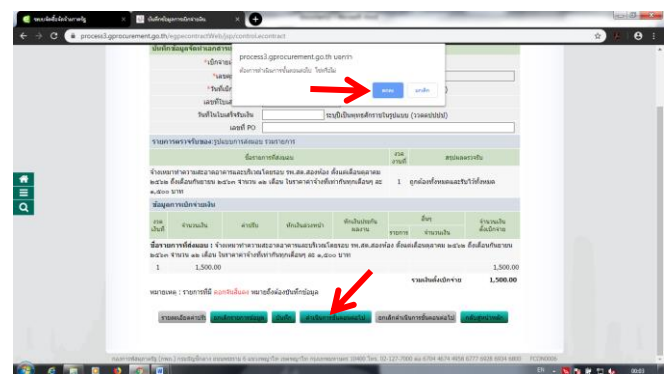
process3.gprocurement.go.th/egpcontractWeb/jsp/control.econtract

บันทึกข้อมูลจัดทำเอกสาร

process3.gprocurement.go.th บอกว่า

ต้องการดำเนินการขั้นตอนต่อไป ใช่หรือไม่

ตกลง

ยกเลิก

*เบิกจ่าย

*เลขที่

*วันที่เบิก

เลขที่ใบแจ้ง

วันที่ในใบแจ้งหนี้

ระบุเป็นพุทธศักราชรูปแบบ (วว/ดด/ปปปป)

เลขที่ PO

รายการตรวจรับของ/รูปแบบการส่งมอบ รายงานการ

ชื่อรายการที่ส่งมอบ

งวดที่

สรุปผลการตรวจรับ

จ้างเหมาทำความสะอาดอาคารและบริเวณโดยรอบ รพ.สต.สองห้อง ตั้งแต่เดือนตุลาคม ๒๕๖๑ ถึงเดือนกันยายน ๒๕๖๒ จำนวน ๑๒ เดือน ในราคาค่าจ้างที่เท่ากันทุกเดือนๆ ละ ๑,๕๐๐ บาท

1

ถูกต้องทั้งหมดและรับไว้ทั้งหมด

ข้อมูลการเบิกจ่ายเงิน

งวดที่

จำนวนเงิน

ค่าปรับ

หักเงินล่วงหน้า

หักเงินประกันผลงาน

อื่นๆ

รายการ

จำนวนเงิน

จำนวนเงินที่เบิกจ่าย

ชื่อรายการที่ส่งมอบ : จ้างเหมาทำความสะอาดอาคารและบริเวณโดยรอบ รพ.สต.สองห้อง ตั้งแต่เดือนตุลาคม ๒๕๖๑ ถึงเดือนกันยายน ๒๕๖๒ จำนวน ๑๒ เดือน ในราคาค่าจ้างที่เท่ากันทุกเดือนๆ ละ ๑,๕๐๐ บาท

1

1,500.00

1,500.00

รวมเงินที่เบิกจ่าย

1,500.00

หมายเหตุ : รายการที่มี ดอกจันสีแดง หมายถึงต้องบันทึกข้อมูล

รายละเอียดคาบริ

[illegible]

บันทึก

ดำเนินการขั้นตอนต่อไป

ยกเลิกดำเนินการขั้นตอนต่อไป

กลับสู่หน้าหลัก

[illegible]